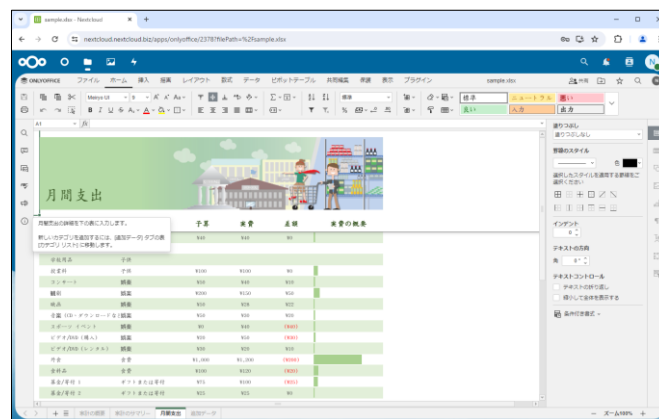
sample.xlsx - Nextcloud

nextcloud.nextcloud.biz/apps/onlyoffice/2378?filePath=%2Fsample.xlsx

ONLYOFFICE ファイル ホーム 挿入 描画 レイアウト 数式 データ ピボットテーブル 共同編集 表示 プラグイン sample.xlsx

Meiryo UI 9 標準 標準 ニュートラル 悪い 良い 入力 出力

A1

月間支出

月間支出の詳細を下の表に入力します。

新しいカテゴリを追加するには、[追加データ] タブの表 [カテゴリ] リストに移動します。

予算 実費 差額 実費の概要

| | | | | |
|---|---|---|---|---|
| | | ¥40 | ¥40 | ¥0 |
| 日用品 | 子供 | | | |
| 託児所 | 子供 | ¥100 | ¥100 | ¥0 |
| コンサート | 娯楽 | ¥50 | ¥40 | ¥10 |
| 観劇 | 娯楽 | ¥200 | ¥150 | ¥50 |
| 映画 | 娯楽 | ¥50 | ¥28 | ¥22 |
| 音楽 (CD、ダウンロードなど) | 娯楽 | ¥50 | ¥30 | ¥20 |
| スポーツ イベント | 娯楽 | ¥0 | ¥40 | (¥40) |
| ビデオ/DVD (購入) | 娯楽 | ¥0 | ¥60 | (¥60) |
| ビデオ/DVD (レンタル) | 娯楽 | ¥50 | ¥20 | ¥30 |
| 学費 | 教育 | ¥1,000 | ¥1,200 | (¥200) |
| 教科書 | 教育 | ¥100 | ¥120 | (¥20) |
| 募金/寄付 1 | ギフトまたは寄付 | ¥72 | ¥100 | (¥28) |
| 募金/寄付 2 | ギフトまたは寄付 | ¥25 | ¥25 | ¥0 |

塗りつぶし
塗りつぶしなし
罫線のスタイル
選択したスタイルを適用する罫線をご選択ください
インデント
0
テキストの方向
角 0°
テキストコントロール
テキストの折り返し
縮小して全体を表示する
条件付き書式

開始の概要 実費のサマリー 月間支出 追加データ
ズーム100%